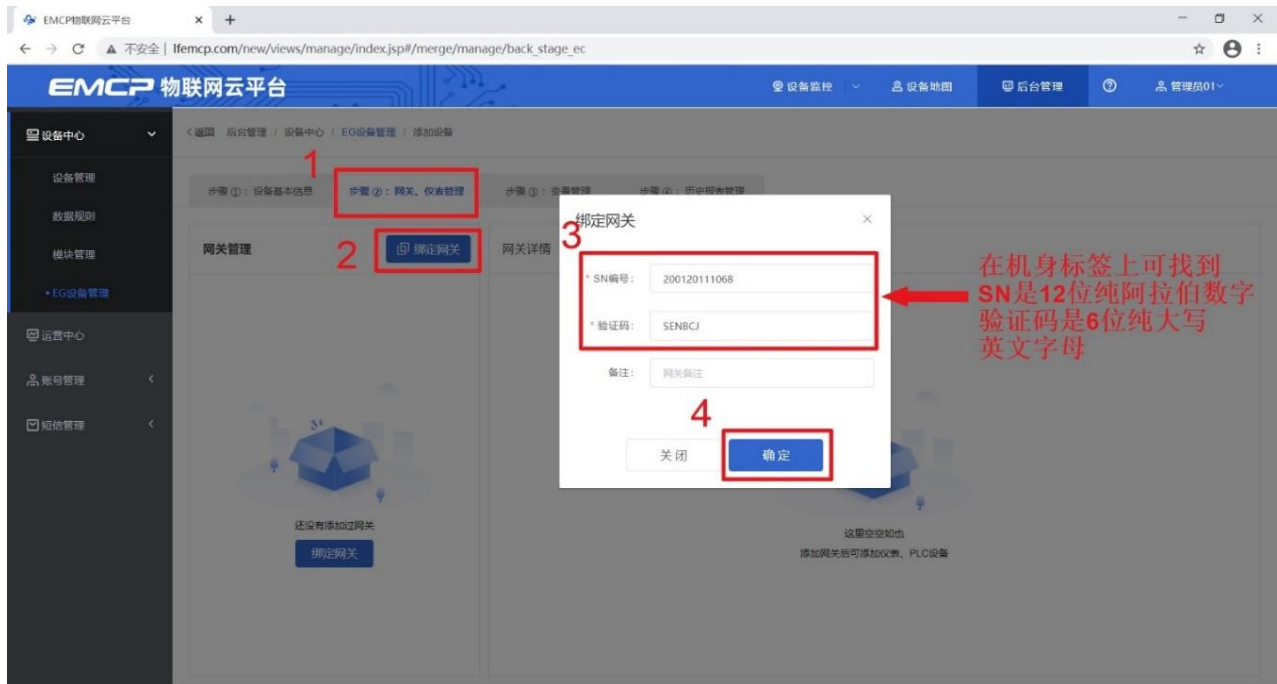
EMCP物联网云平台 × +

← → C ▲ 不安全 | lfemcp.com/new/views/manage/index.jsp#/merge/manage/back_stage_ec

EMCP 物联网云平台

设备监控 | 设备地图 | 后台管理 | 管理员01

设备中心

设备管理

数据规则

模块管理

• EG设备管理

运营中心

账号管理

短信管理

〈返回 后台管理 / 设备中心 / EG设备管理 / 添加设备

1

步骤①：设备基本信息 步骤②：网关、仪表管理 步骤③：变量管理 步骤④：历史报表管理

网关管理

2

绑定网关

网关详情

还没有添加过网关

绑定网关

这里空空如也

添加网关后可添加仪表、PLC设备

绑定网关

3

* SN编号： 200120111068

* 验证码： SENBCJ

备注： 网关备注

4

关闭 确定

在机身标签上可找到
SN是12位纯阿拉伯数字
验证码是6位纯大写
英文字母